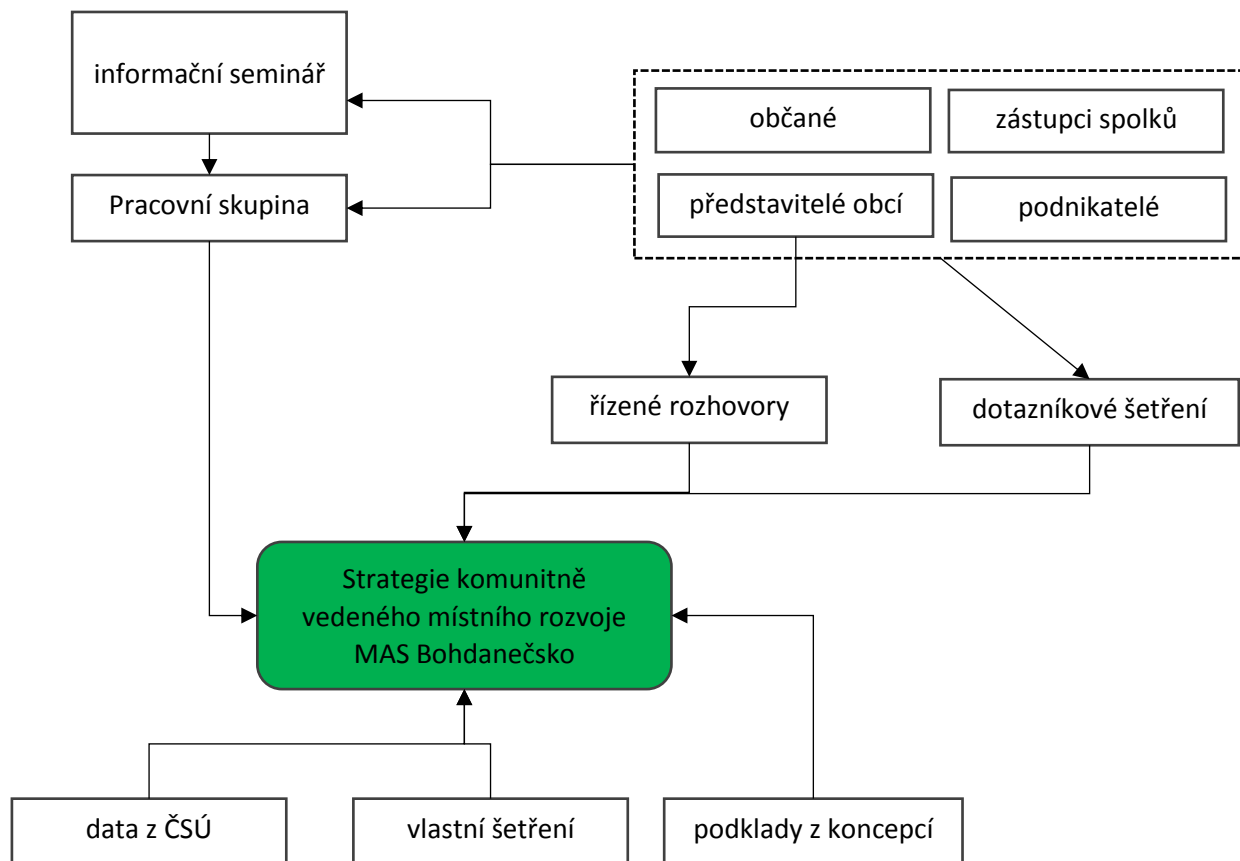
informační seminář

Pracovní skupina

občané

zástupci spolků

představitelé obcí

podnikatelé

řízené rozhovory

dotazníkové šetření

Strategie komunitně vedeného místního rozvoje MAS Bohdanečsko

data z ČSÚ

vlastní šetření

podklady z koncepcí